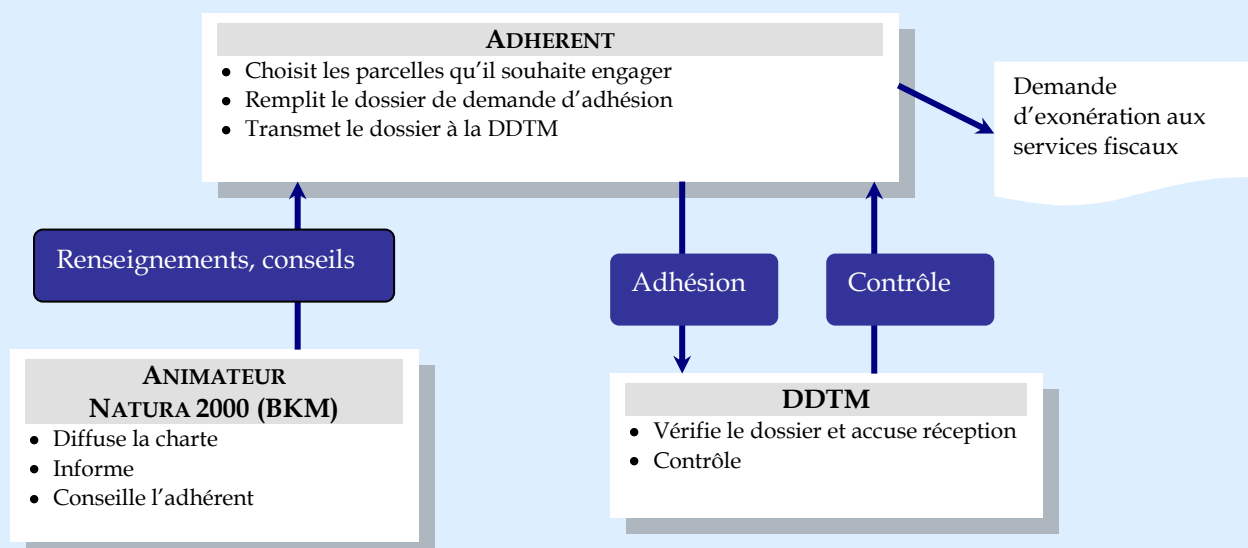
ADHERENT

- Choisit les parcelles qu'il souhaite engager
- Remplit le dossier de demande d'adhésion
- Transmet le dossier à la DDTM

Demande d'exonération aux services fiscaux

Renseignements, conseils

Adhésion

Contrôle

ANIMATEUR NATURA 2000 (BKM)

- Diffuse la charte
- Informe
- Conseille l'adhérent

DDTM

- Vérifie le dossier et accuse réception
- Contrôle